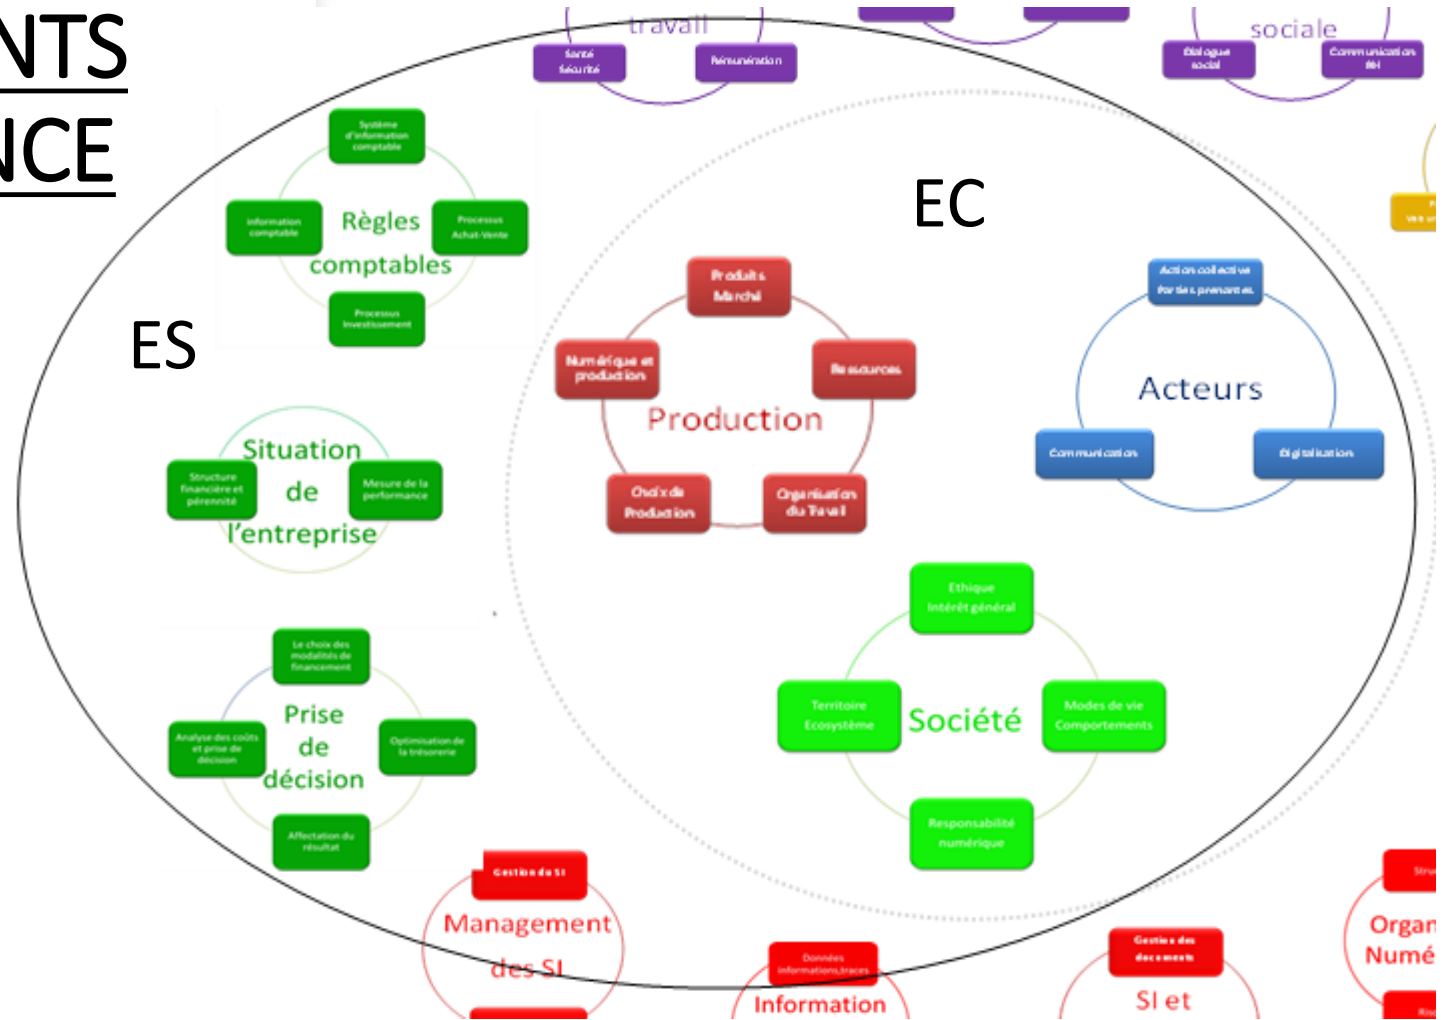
NTS
NCE

travail
Santé Sécurité
Rémunération

sociale
Dialogue social
Communication RH

EC

ES

Système d'information comptable
Information comptable
Règles comptables
Processus Achat-Vente
Processus Investissement

Produits Marché
Numérique et production
Ressources
Production
Choix de Production
Organisation du Travail

Action collective Parties prenantes
Acteurs
Communication
Digitalisation

Situation de l'entreprise
Structure financière et pérennité
Mesure de la performance

Le choix des modalités de financement
Prise de décision
Analyse des coûts et prise de décision
Optimisation de la trésorerie
Affectation du résultat

Ethique Intérêt général
Territoire Ecosystème
Société
Modes de vie Comportements
Responsabilité numérique

Gestion du SI
Management des SI

Données informations,traces
Information

Gestion des documents
SI et

Organ
Numé